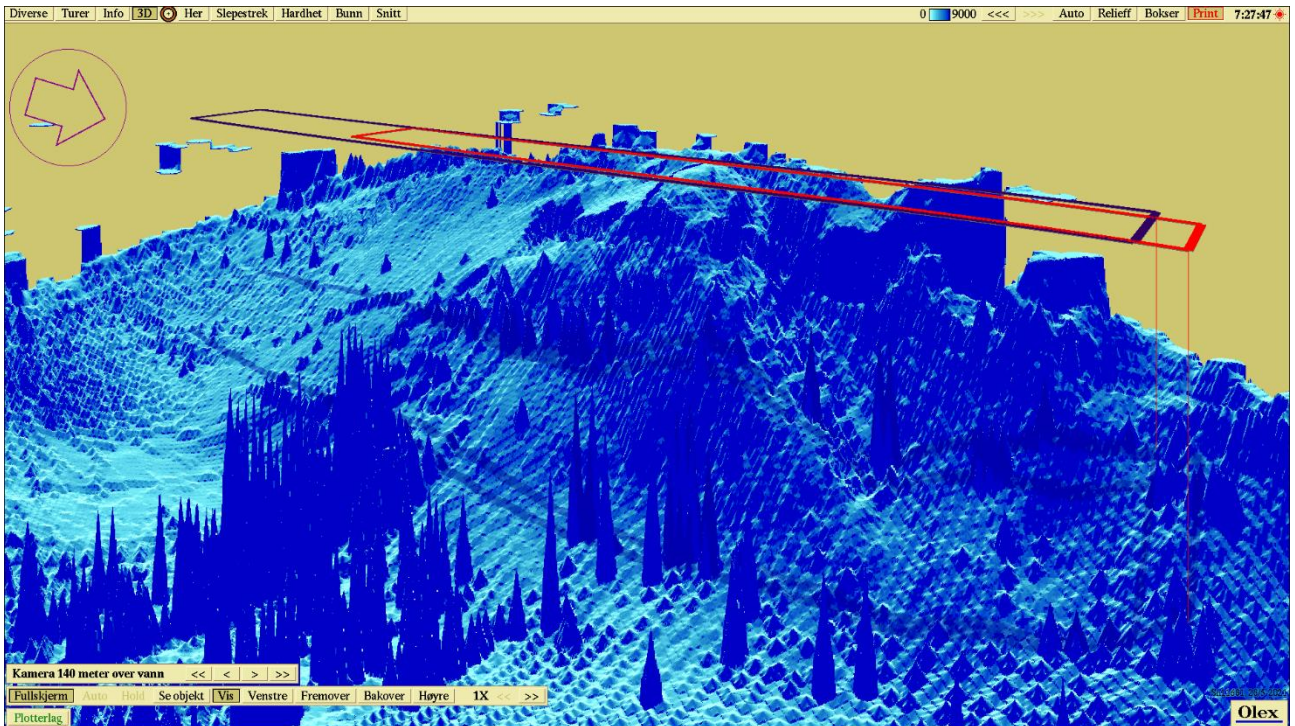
Diverse Turer Info 3D Her Slepestrek Hardhet Bunn Snitt

0 9000 <<< >>> Auto Relieff Bokser Print 7:27:47

Kamera 140 meter over vann << < > >>

Fullskjerm Auto Hold Se objekt Vis Venstre Fremover Bakover Høyre 1X << >>

Plotterlag

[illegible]

Olex